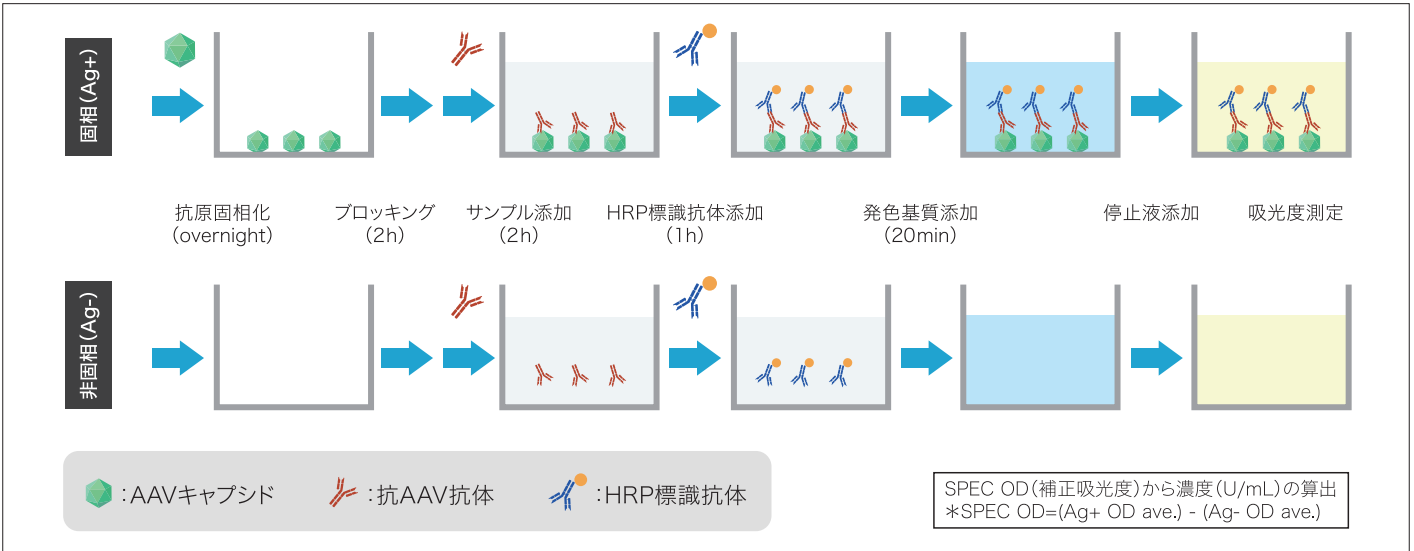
固相(Ag+)

抗原固相化
(overnight)

ブロッキング
(2h)

サンプル添加
(2h)

HRP標識抗体添加
(1h)

発色基質添加
(20min)

停止液添加

吸光度測定

非固相(Ag-)

:AAVキャプシド

:抗AAV抗体

:HRP標識抗体

SPEC OD(補正吸光度)から濃度(U/mL)の算出
*SPEC OD=(Ag+ OD ave.) - (Ag- OD ave.)